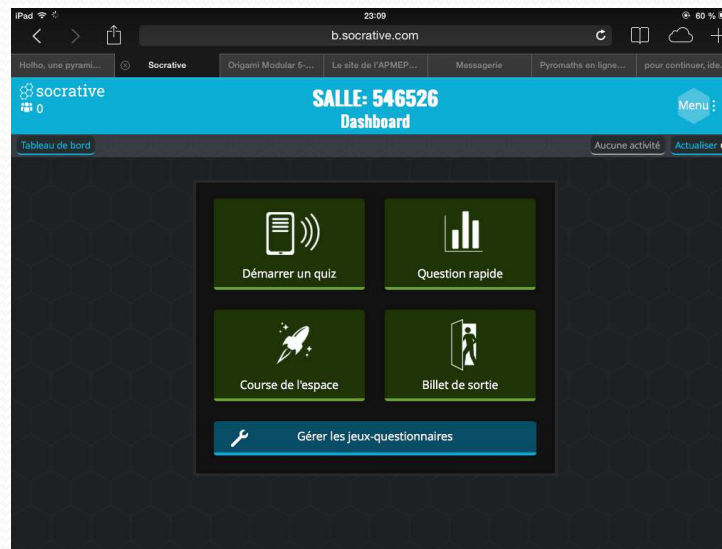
iPad
23:09
60 %
b.socrative.com
Holho, une pyrami... | Socrative | Origami Modular 5-... | Le site de l'APMEP... | Messagerie | Pyromaths en ligne... | pour continuer, ide...

socrative
0
SALLE: 546526
Dashboard
Menu

Tableau de bord
Aucune activité
Actualiser

Démarrer un quiz
Question rapide
Course de l'espace
Billet de sortie
Gérer les jeux-questionnaires